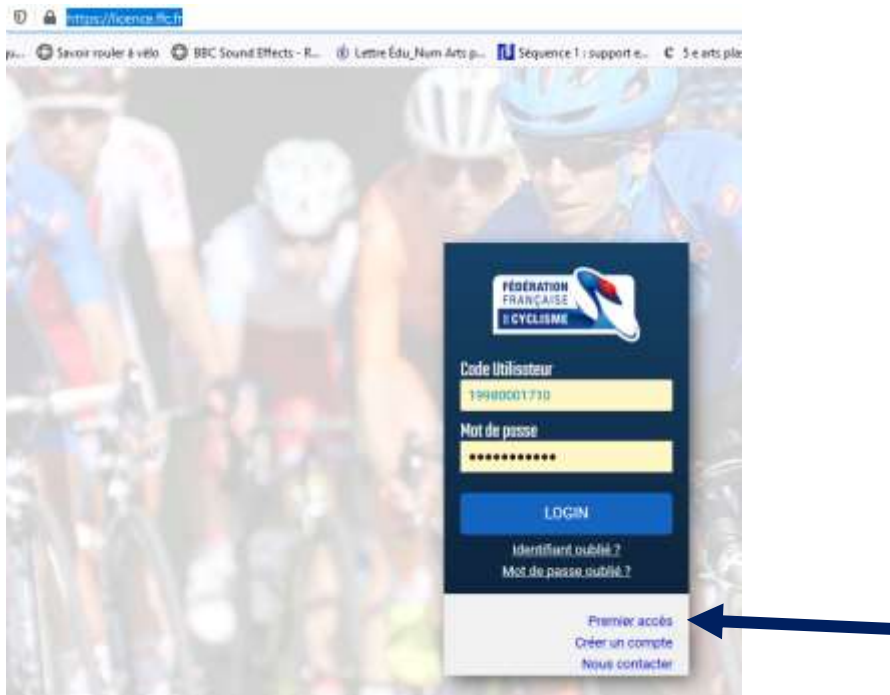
https://licence.ffc.fr

Savoir rouler à vélo BBC Sound Effects - R... Lettre Édu_Num Arts p... Séquence 1 : support e... 5 e arts pla

FÉDÉRATION FRANÇAISE DE CYCLISME

Code Utilisateur
19980001710
Mot de passe
••••••••••••

LOGIN

Identifiant oublié ?
Mot de passe oublié ?

Premier accès
Créer un compte
Nous contacter